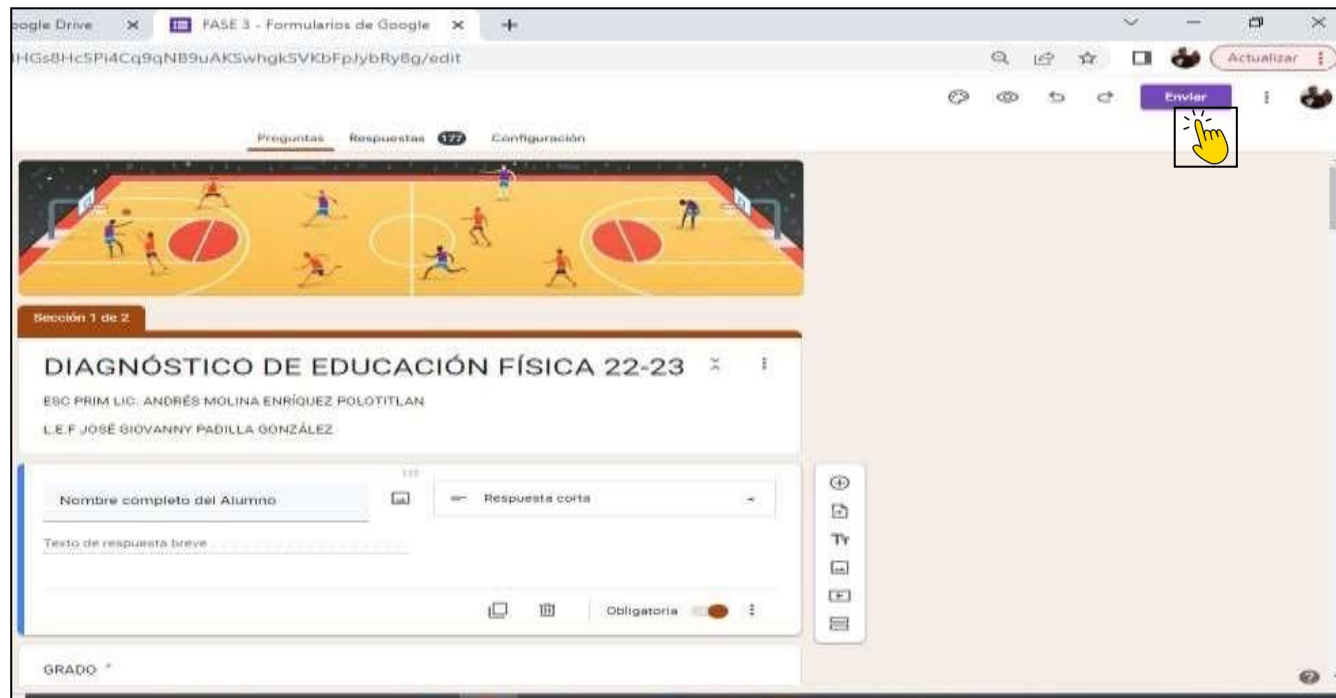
oogle Drive × FASE 3 - Formularios de Google × +

HGs8Hc5Pi4Cq9qNB9uAKSwhgkSVKbFpJybRy8g/edit

Actualizar

Enviar

Preguntas Respuestas 177 Configuración

Sección 1 de 2

DIAGNÓSTICO DE EDUCACIÓN FÍSICA 22-23

ESC PRIM LIC. ANDRÉS MOLINA ENRÍQUEZ POLOTITLAN

L.E.F JOSÉ GIOVANNY PADILLA GONZÁLEZ

Nombre completo del Alumno

Respuesta corta

Texto de respuesta breve

Obligatoria

GRADO *